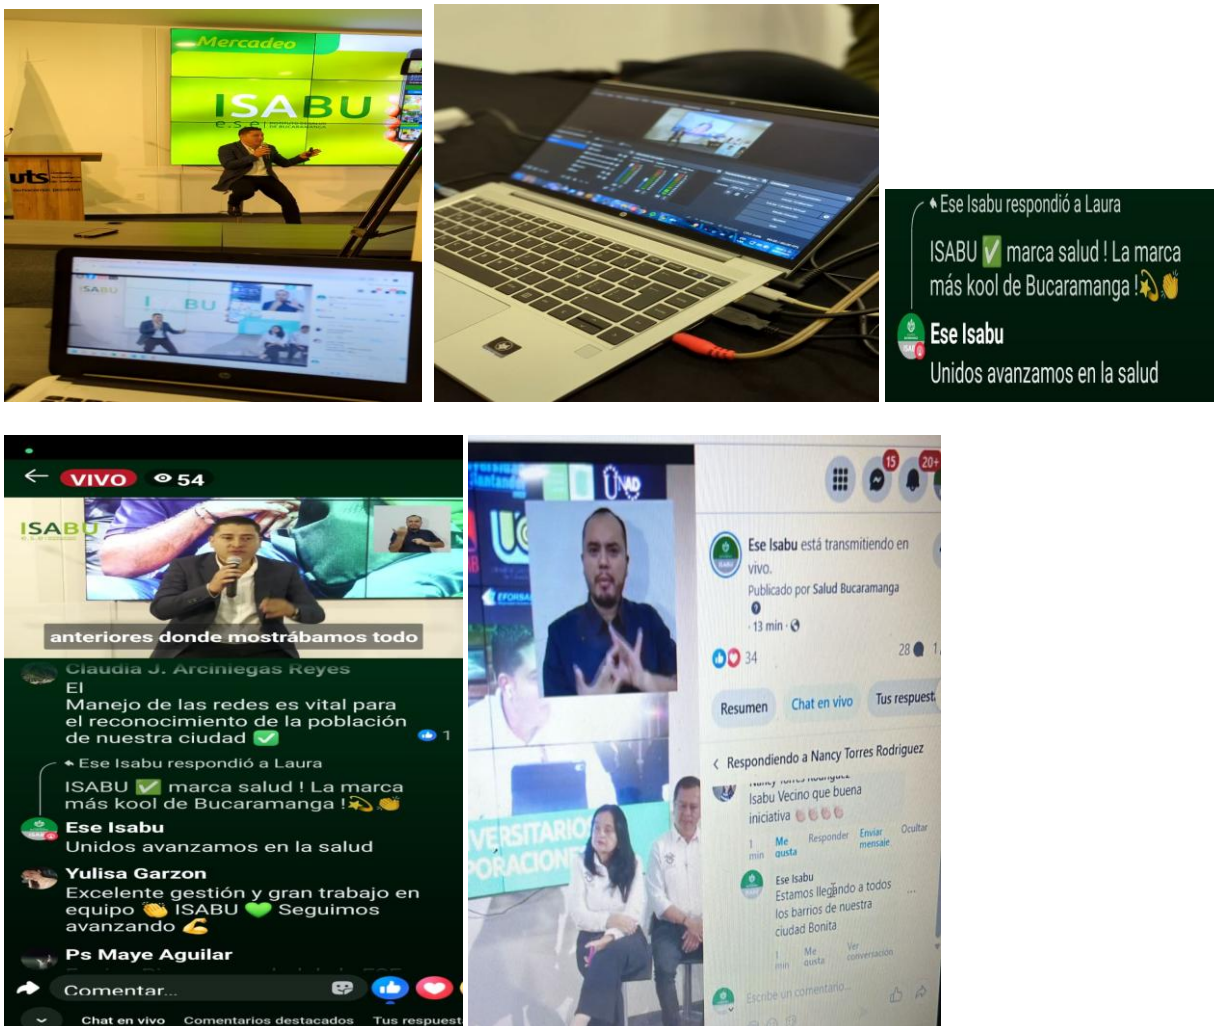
Mercadeo
ISABU
E.S.E
uts

Ese Isabu respondió a Laura
ISABU ✅ marca salud ! La marca más kool de Bucaramanga ! 💫👏
Ese Isabu
Unidos avanzamos en la salud

VIVO 54
ISABU
anteriores donde mostrábamos todo
Claudia J. Arciniegas Reyes
El
Manejo de las redes es vital para el reconocimiento de la población de nuestra ciudad ✅
1
Ese Isabu respondió a Laura
ISABU ✅ marca salud ! La marca más kool de Bucaramanga ! 💫👏
Ese Isabu
Unidos avanzamos en la salud
Yulisa Garzon
Excelente gestión y gran trabajo en equipo 👏 ISABU 💚 Seguimos avanzando 💪
Ps Maye Aguilar
Comentar...
Chat en vivo Comentarios destacados Tus respuest

UNAD
15 20+
Ese Isabu está transmitiendo en vivo.
Publicado por Salud Bucaramanga
13 min
34
28
Resumen Chat en vivo Tus respuest
Respondiendo a Nancy Torres Rodriguez
Isabu Vecino que buena iniciativa
1 min Me gusta Responder Enviar mensaje Ocultar
Ese Isabu
Estamos llegando a todos los barrios de nuestra ciudad Bonita
1 min Me gusta Ver conversación
Escribe un comentario...